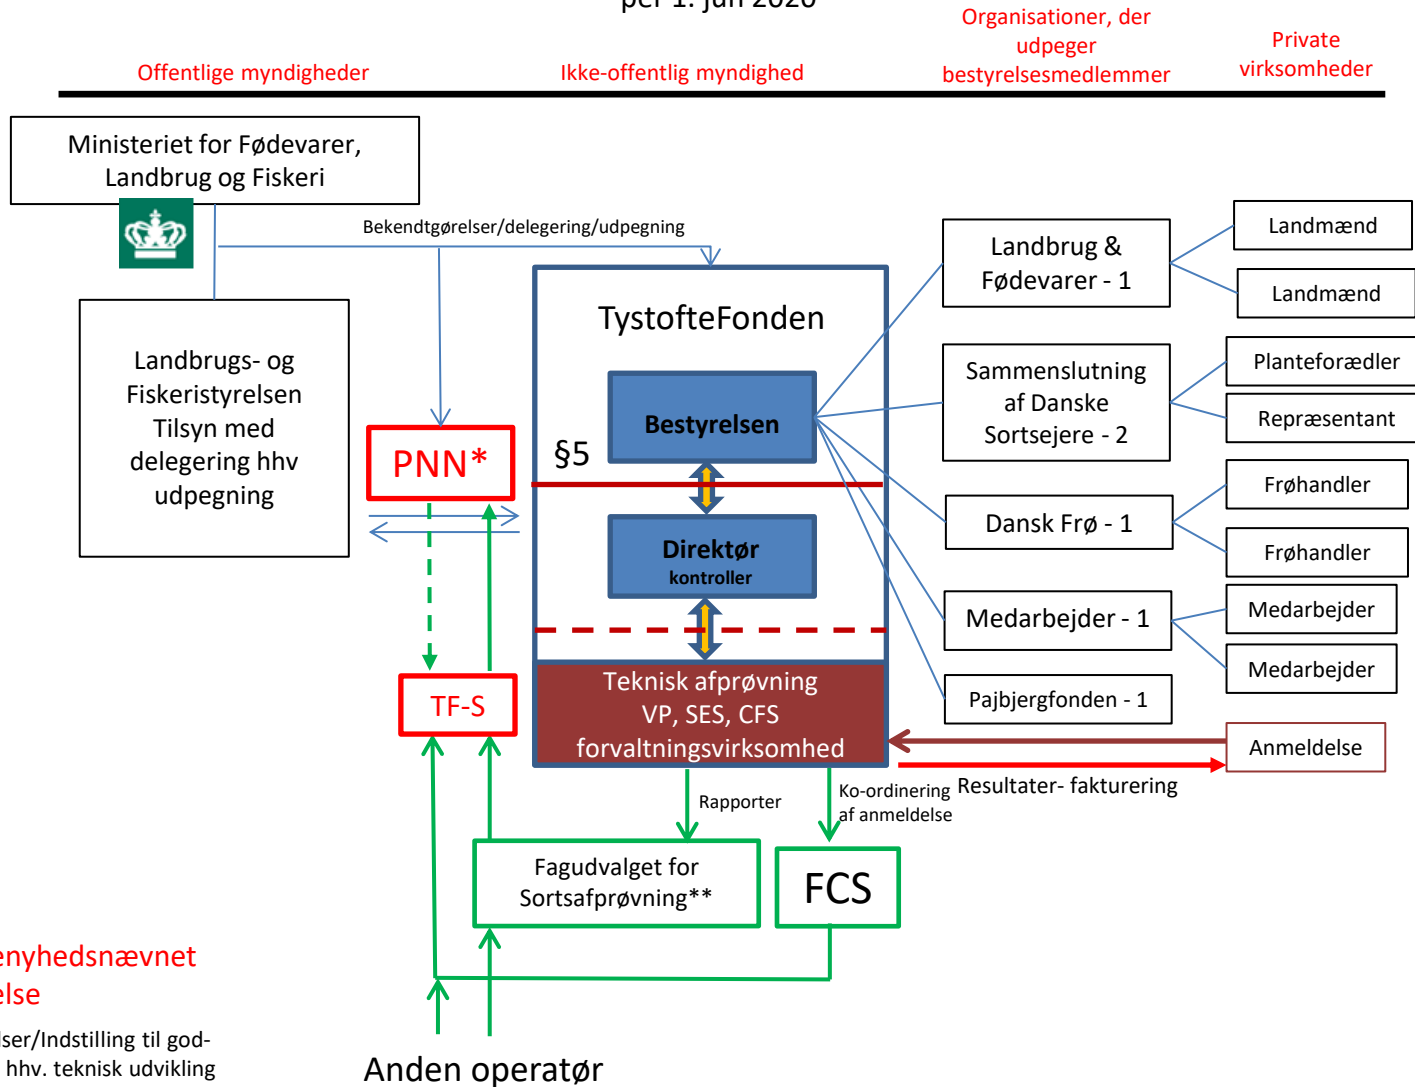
per 1. juni 2020

Offentlige myndigheder

Ikke-offentlig myndighed

Organisationer, der udpeger bestyrelsesmedlemmer

Private virksomheder

Ministeriet for Fødevarer, Landbrug og Fiskeri

Bekendtgørelser/delegering/udpegning

Landbrugs- og Fiskeristyrelsen Tilsyn med delegering hhv udpegning

PNN*

TystofteFonden

Bestyrelsen

§5

Direktør
kontroller

Teknisk afprøvning
VP, SES, CFS
forvaltningsvirksomhed

TF-S

Landbrug & Fødevarer - 1

Sammenslutning af Danske Sortsejere - 2

Dansk Frø - 1

Medarbejder - 1

Pajbjergfonden - 1

Landmænd

Landmænd

Planteforædler

Repræsentant

Frøhandler

Frøhandler

Medarbejder

Medarbejder

Anmeldelse

Resultater- fakturering

Rapporter

Ko-ordinering af anmeldelse

Fagudvalget for Sortsafprøvning**

FCS

enyhedsnævnet
else

lser/Indstilling til god-
hhv. teknisk udvikling

Anden operatør